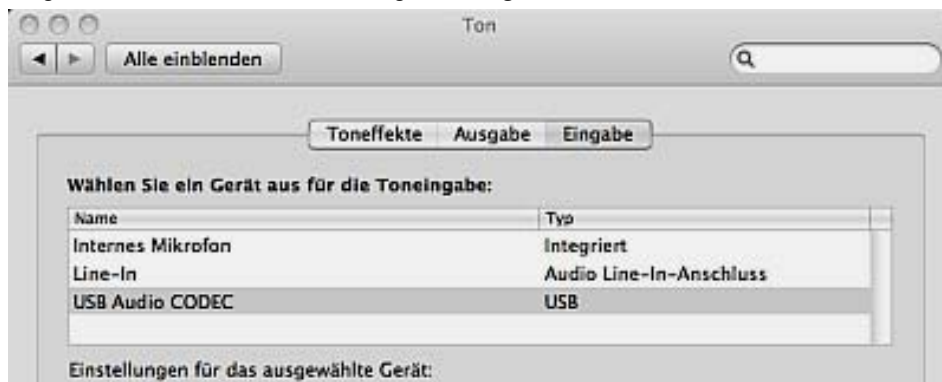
Ton

Alle einblenden

Toneffekte Ausgabe Eingabe

Wählen Sie ein Gerät aus für die Toneingabe:

| Name | Typ |
|---|---|
| Internes Mikrofon | Integriert |
| Line-In | Audio Line-In-Anschluss |
| USB Audio CODEC | USB |

Einstellungen für das ausgewählte Gerät: